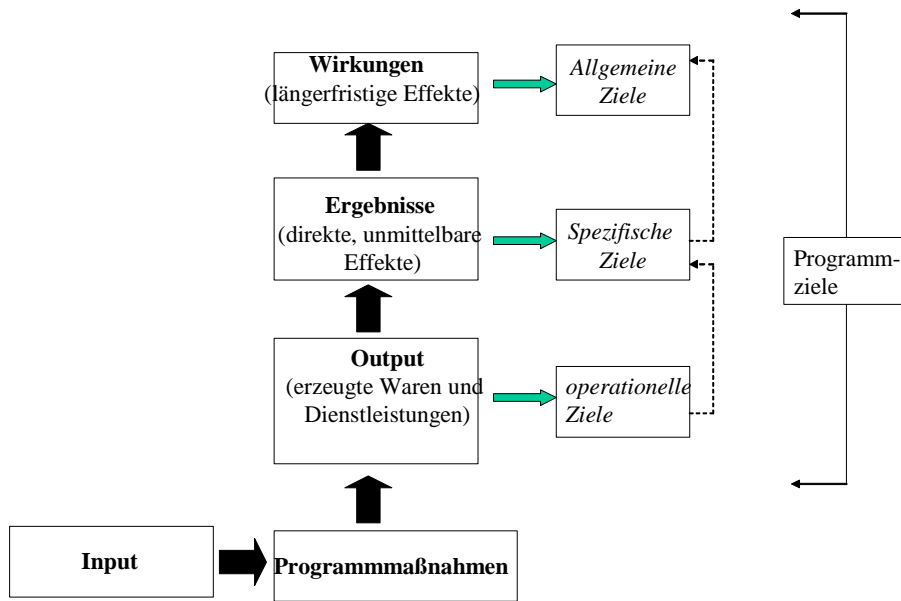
**Wirkungen**
(längerfristige Effekte)

*Allgemeine Ziele*

**Ergebnisse**
(direkte, unmittelbare Effekte)

*Spezifische Ziele*

Programmziele

**Output**
(erzeugte Waren und Dienstleistungen)

*operationelle Ziele*

**Input**

**Programmmaßnahmen**